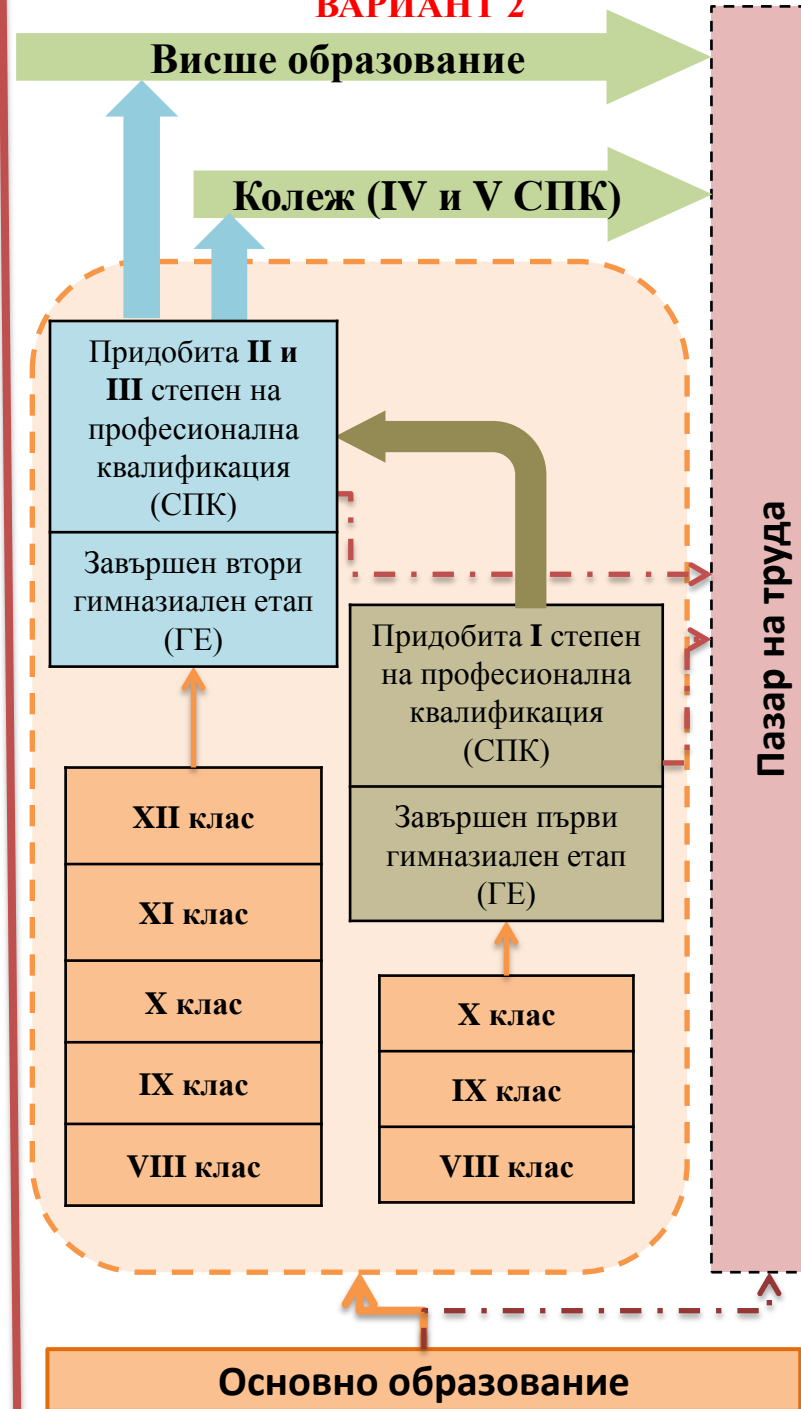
ВАРИАНТ 2

Висше образование

Колеж (IV и V СПК)

Придобита II и III степен на професионална квалификация (СПК)

Завършен втори гимназиален етап (ГЕ)

Придобита I степен на професионална квалификация (СПК)

Завършен първи гимназиален етап (ГЕ)

XII клас

XI клас

X клас

IX клас

VIII клас

X клас

IX клас

VIII клас

Пазар на труда

Основно образование